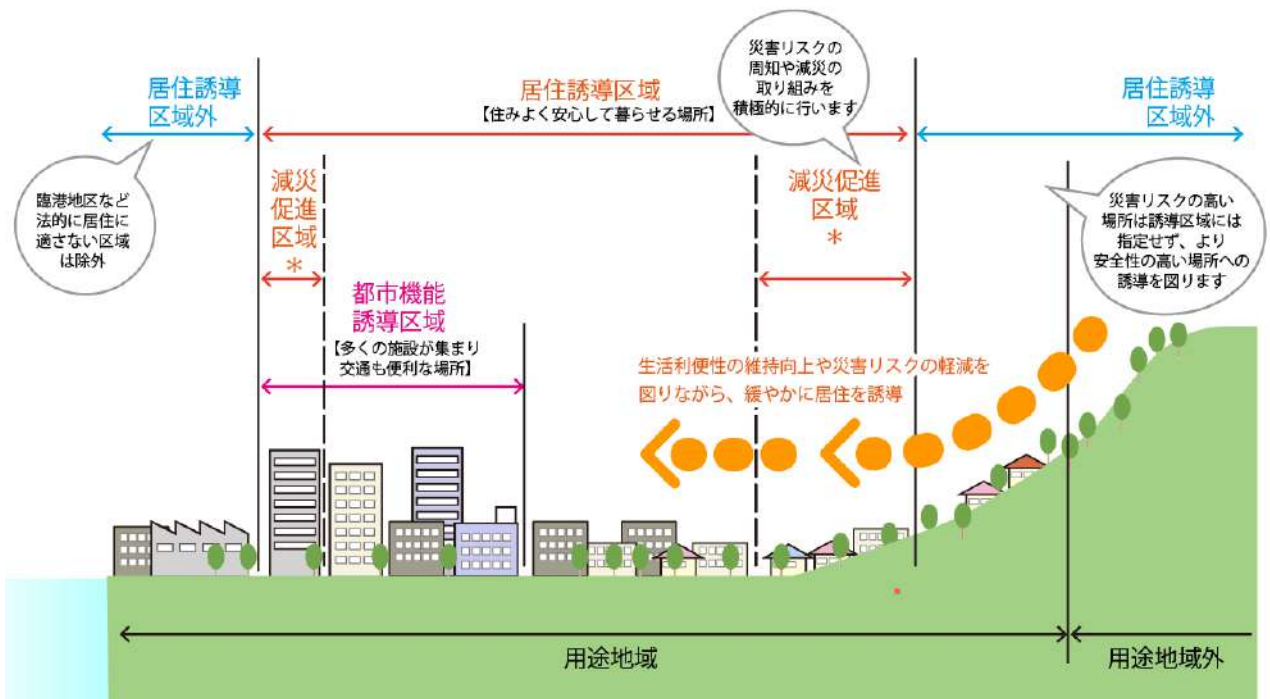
居住誘導区域外

居住誘導区域
【住みよく安心して暮らせる場所】

災害リスクの周知や減災の取り組みを積極的に行います

居住誘導区域外

臨港地区など法的に居住に適さない区域は除外

減災促進区域
＊

減災促進区域
＊

災害リスクの高い場所は誘導区域には指定せず、より安全性の高い場所への誘導を図ります

都市機能誘導区域
【多くの施設が集まり交通も便利な場所】

生活利便性の維持向上や災害リスクの軽減を図りながら、緩やかに居住を誘導

用途地域

用途地域外